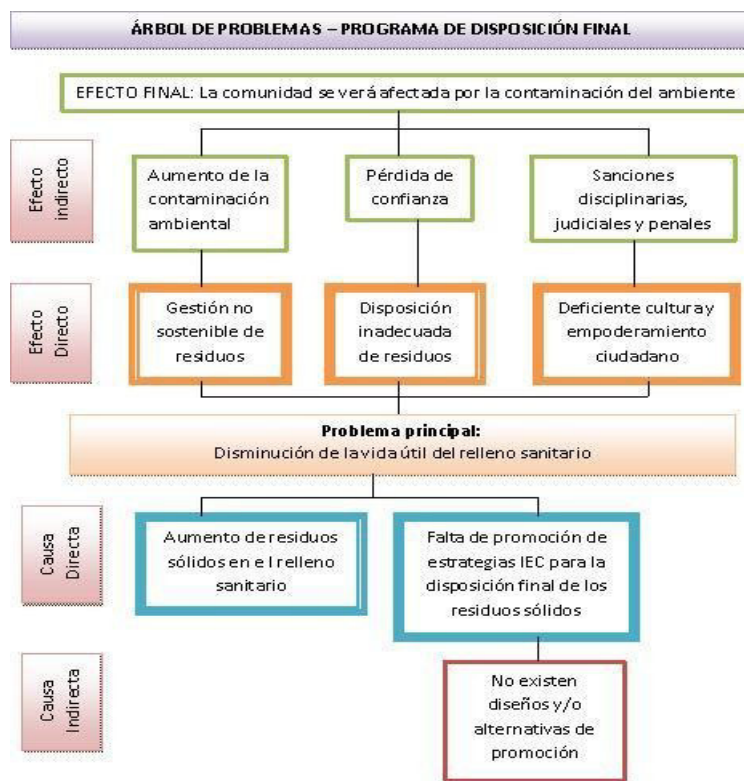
ÁRBOL DE PROBLEMAS – PROGRAMA DE DISPOSICIÓN FINAL

EFECTO FINAL: La comunidad se verá afectada por la contaminación del ambiente

Efecto indirecto

Aumento de la contaminación ambiental

Pérdida de confianza

Sanciones disciplinarias, judiciales y penales

Efecto Directo

Gestión no sostenible de residuos

Disposición inadecuada de residuos

Deficiente cultura y empoderamiento ciudadano

Problema principal:
Disminución de la vida útil del relleno sanitario

Causa Directa

Aumento de residuos sólidos en e l relleno sanitario

Falta de promoción de estrategias IEC para la disposición final de los residuos sólidos

Causa Indirecta

No existen diseños y/o alternativas de promoción